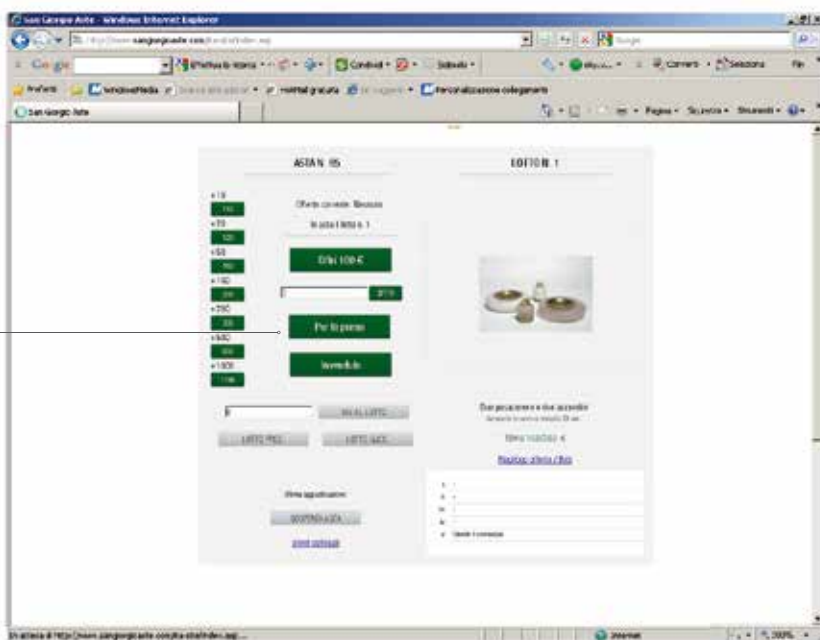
San Giorgio Aste - Windows Internet Explorer

http://www.sangiorgioaste.com/

Google

Preferiti

San Giorgio Aste

Pagina • Sicurezza • Strumenti •

ASTA N. 95

LOTTO N. 1

+10
110
+20
120
+50
150
+100
200
+200
300
+500
600
+1000
1100

Offerta corrente: Banditore

In asta il lotto n. 1

Offri 100 €

Per la prima

Venduto

VAI AL LOTTO

LOTTO PREC.

LOTTO SUCC.

Ultima aggiudicazione

SOSPENDI ASTA

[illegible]

Due posacenere e due accendini

Stima 100/150 €

Riepilogo offerte / lotto

Internet

100%